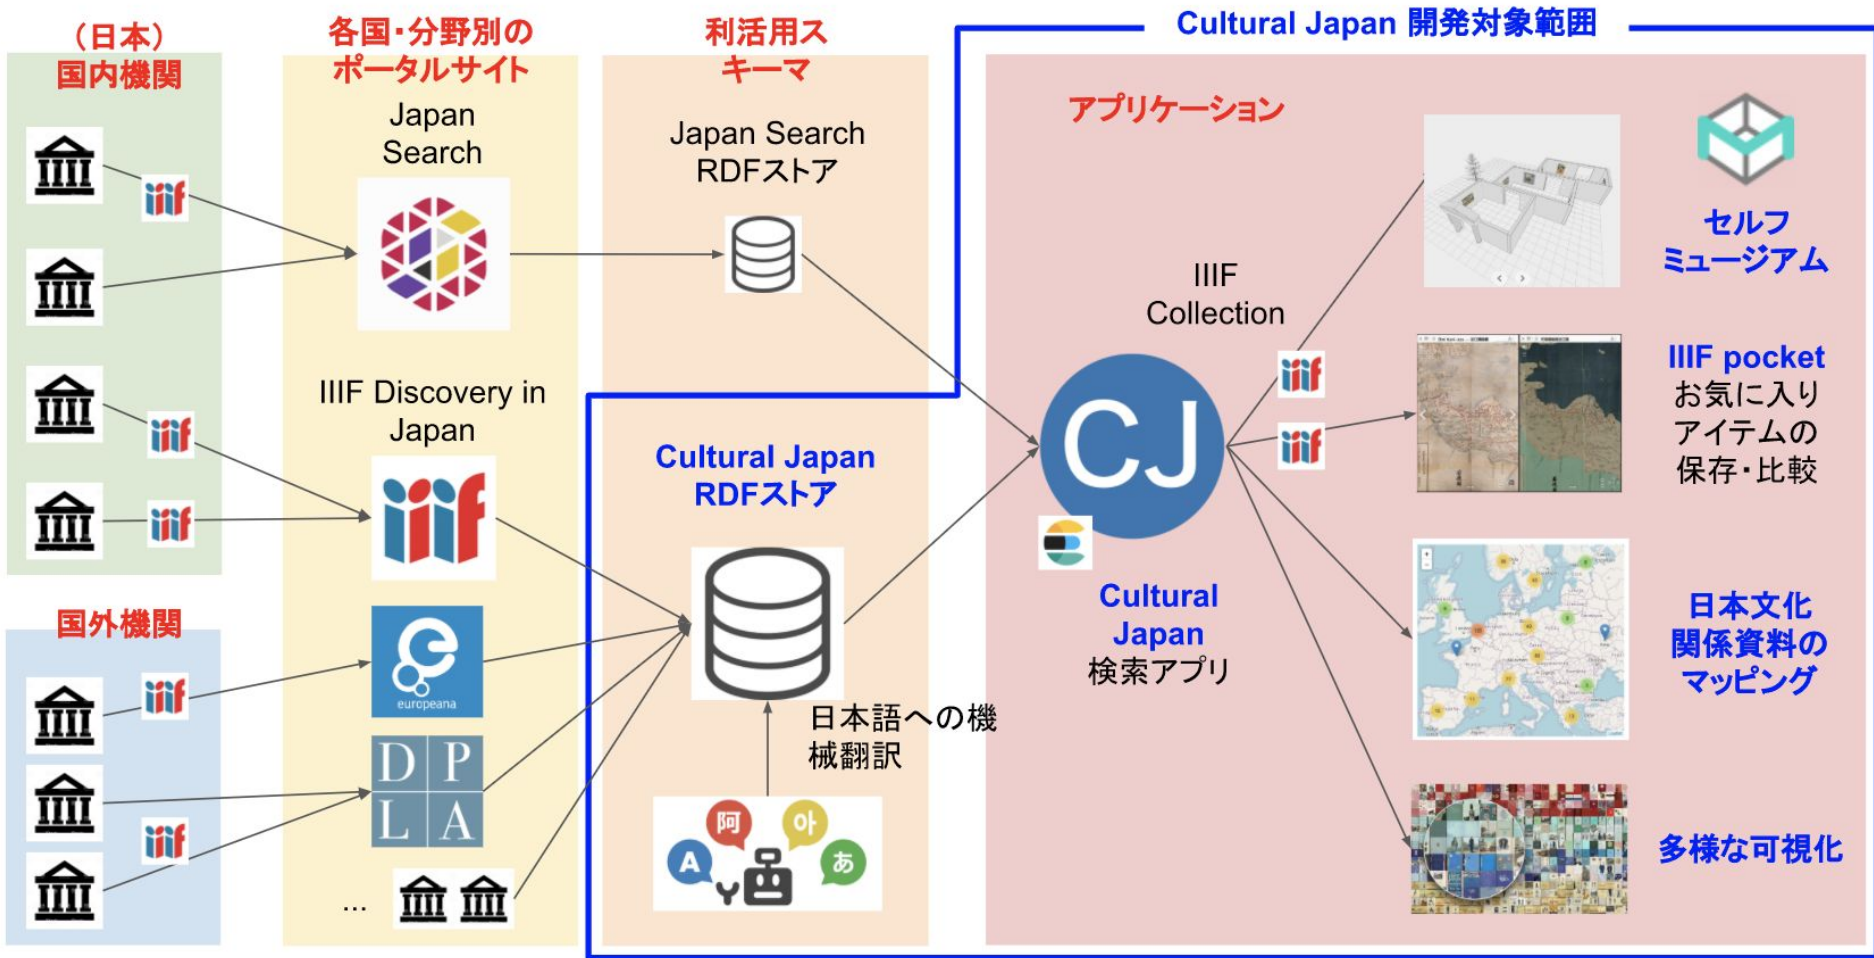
（日本）
国内機関

各国・分野別の
ポータルサイト

利活用ス
キーマ

Cultural Japan 開発対象範囲

アプリケーション

Japan
Search

Japan Search
RDFストア

IIIF
Collection

セルフ
ミュージアム

IIIF Discovery in
Japan

IIIF pocket
お気に入り
アイテムの
保存・比較

Cultural Japan
RDFストア

CJ

Cultural
Japan
検索アプリ

国外機関

europeana

D P
L A

日本語への機械翻訳

阿 아 A あ

日本文化
関係資料の
マッピング

多様な可視化

...